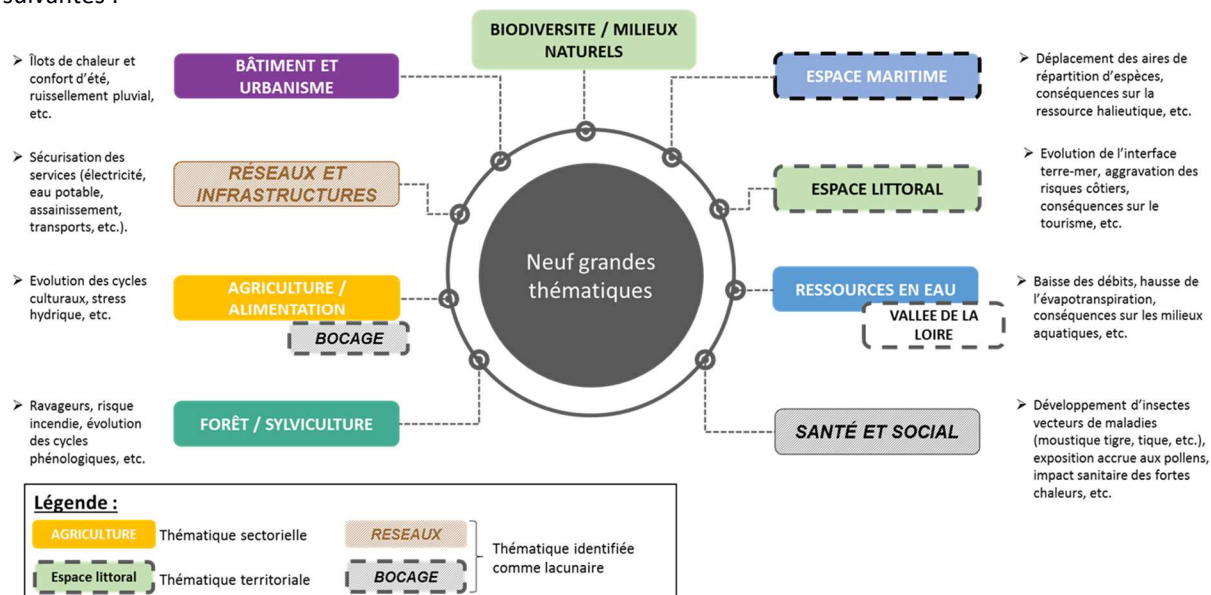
suivantes :

BIODIVERSITE / MILIEUX NATURELS

➢ Îlots de chaleur et confort d'été, ruissellement pluvial, etc.

BÂTIMENT ET URBANISME

➢ Sécurisation des services (électricité, eau potable, assainissement, transports, etc.).

RÉSEAUX ET INFRASTRUCTURES

➢ Evolution des cycles culturaux, stress hydrique, etc.

AGRICULTURE / ALIMENTATION

BOCAGE

➢ Ravageurs, risque incendie, évolution des cycles phénologiques, etc.

FORÊT / SYLVICULTURE

Neuf grandes thématiques

ESPACE MARITIME

➢ Déplacement des aires de répartition d'espèces, conséquences sur la ressource halieutique, etc.

ESPACE LITTORAL

➢ Evolution de l'interface terre-mer, aggravation des risques côtiers, conséquences sur le tourisme, etc.

RESSOURCES EN EAU

VALLEE DE LA LOIRE

➢ Baisse des débits, hausse de l'évapotranspiration, conséquences sur les milieux aquatiques, etc.

SANTÉ ET SOCIAL

➢ Développement d'insectes vecteurs de maladies (moustique tigre, tique, etc.), exposition accrue aux pollens, impact sanitaire des fortes chaleurs, etc.

Légende :

AGRICULTURE Thématique sectorielle

Espace littoral Thématique territoriale

RESEAUX

BOCAGE

Thématique identifiée comme lacunaire